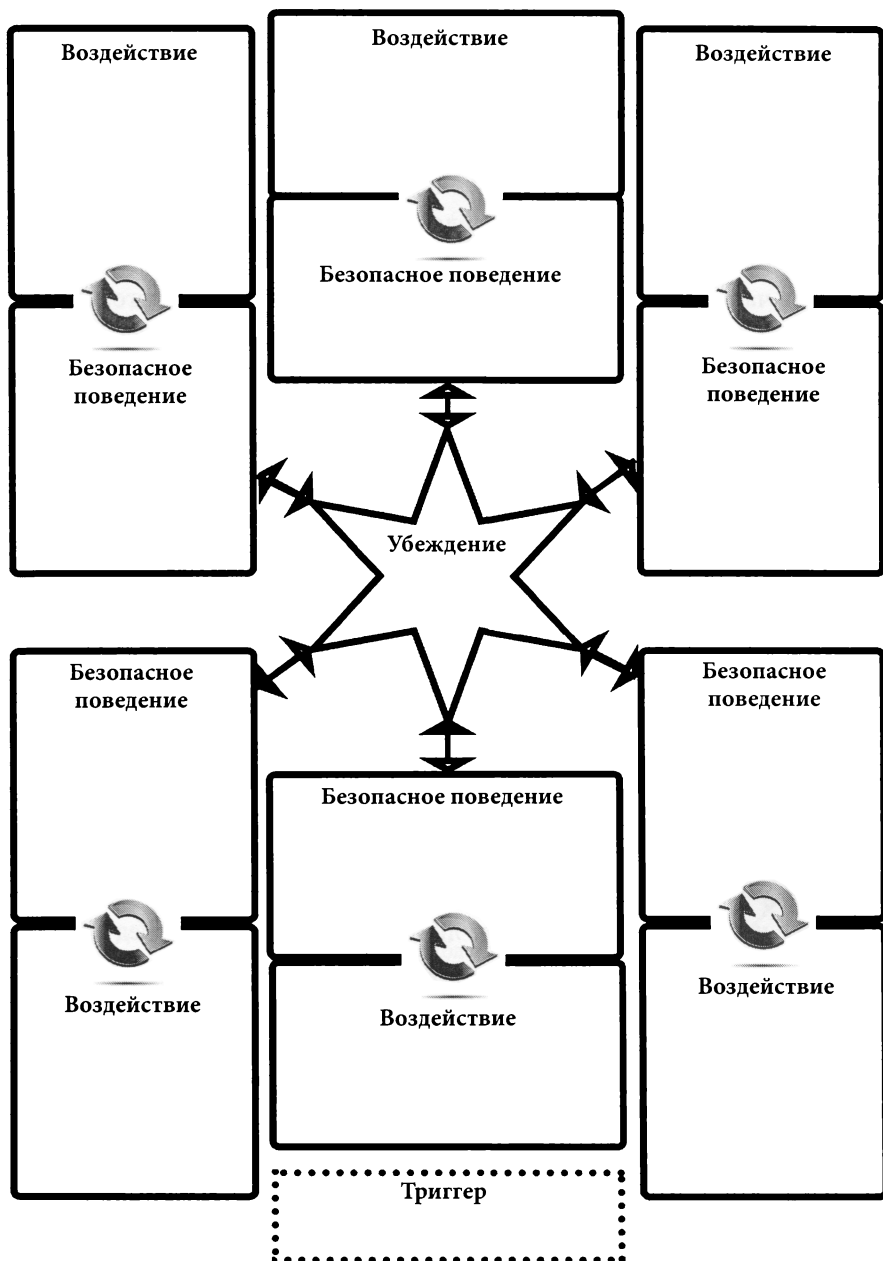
Воздействие

Безопасное поведение

Воздействие

Безопасное поведение

Воздействие

Безопасное поведение

Убеждение

Безопасное поведение

Воздействие

Безопасное поведение

Воздействие

Безопасное поведение

Воздействие

Триггер